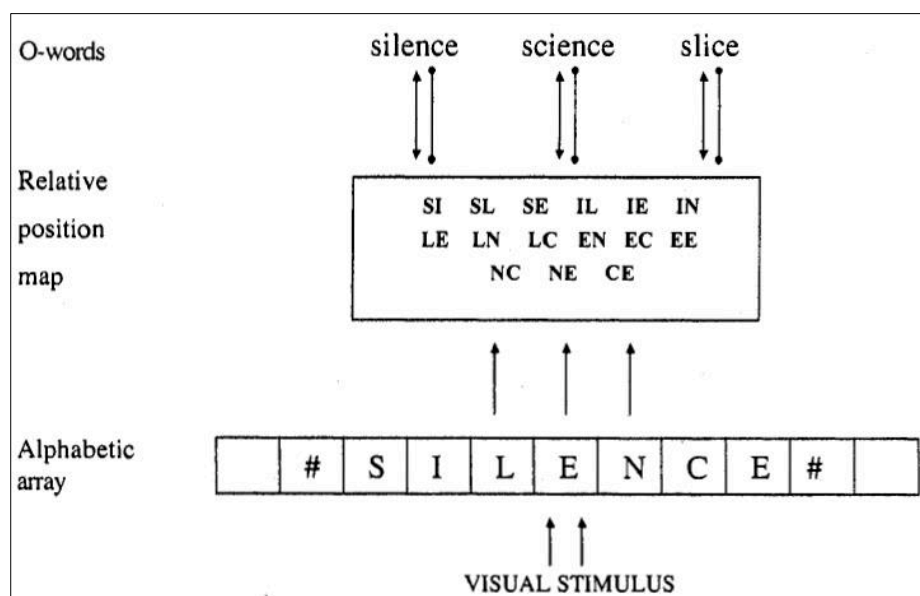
O-words

silence science slice

Relative position map

SI SL SE IL IE IN
LE LN LC EN EC EE
NC NE CE

Alphabetic array

| | # | S | I | L | E | N | C | E | # | |
|---|---|---|---|---|---|---|---|---|---|---|

VISUAL STIMULUS